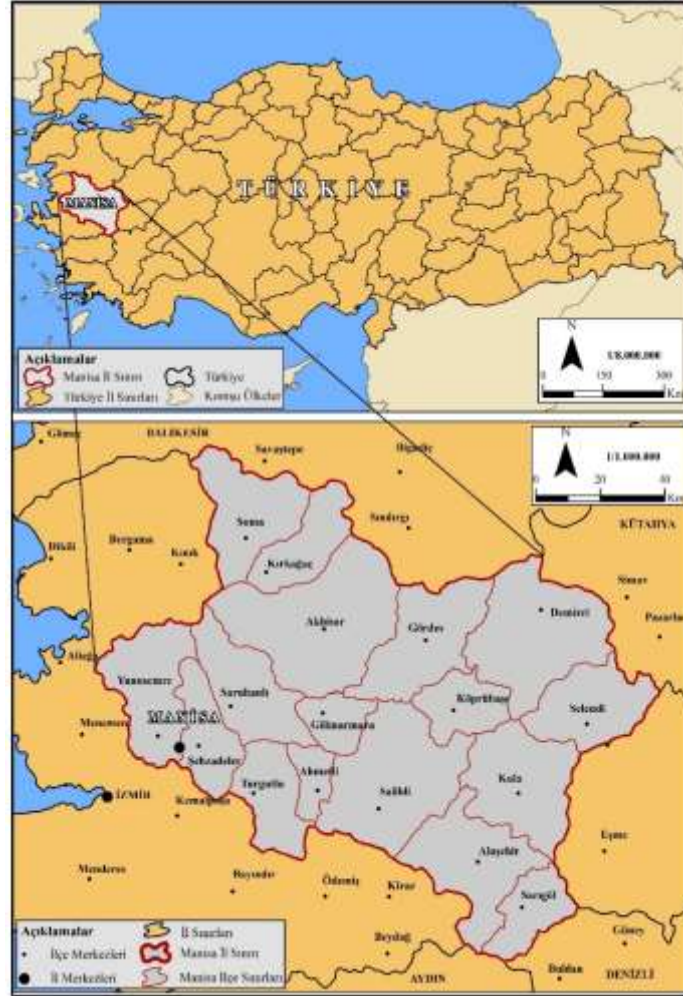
TÜRKİYE

MANİSA

Açıklamalar
Manisa İl Sınırı
Türkiye İl Sınırları
Türkiye
Komşu Ülkeler

N
1/8.000.000
0 150 300 Km

Gömeç
BALIKESİR
Savaştepe
Bigadiç
Sındırgı
N
1/1.000.000
0 20 40 Km
KÜTAHYA
Dikili
Bergama
Kınık
Soma
Kırkağaç
Simav
Pazarlar
Akhisar
Gördes
Demirci
Aliağa
Yunusemre
Saruhanlı
Köprübaşı
Selendi
Menemen
MANİSA
Gölmarmara
Şehzadeler
İZMİR
Kemalpaşa
Turgutlu
Ahmetli
Salihli
Kula
Eşme
Alaşehir
Menderes
Bayındır
Ödemiş
Kiraz
Sarıgöl
Beydağ
Güney
AYDIN
Buldan
DENİZLİ

Açıklamalar
İlçe Merkezleri
İl Merkezleri
İl Sınırları
Manisa İl Sınırı
Manisa İlçe Sınırları